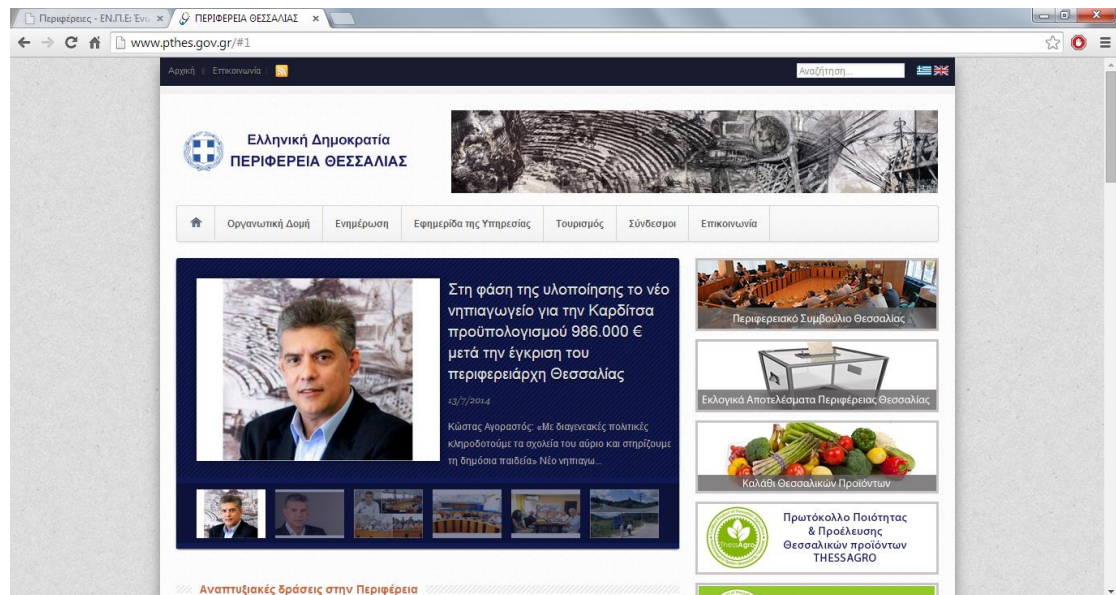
Περιφέρειες - ΕΝ.Π.Ε: Ένω ×
ΠΕΡΙΦΕΡΕΙΑ ΘΕΣΣΑΛΙΑΣ ×

www.pthes.gov.gr/#1

Αρχική | Επικοινωνία |

Αναζήτηση...

Ελληνική Δημοκρατία
ΠΕΡΙΦΕΡΕΙΑ ΘΕΣΣΑΛΙΑΣ

Οργανωτική Δομή | Ενημέρωση | Εφημερίδα της Υπηρεσίας | Τουρισμός | Σύνδεσμοι | Επικοινωνία

Στη φάση της υλοποίησης το νέο νηπιαγωγείο για την Καρδίτσα προϋπολογισμού 986.000 € μετά την έγκριση του περιφερειάρχη Θεσσαλίας

13/7/2014

Κώστας Αγοραστός: «Με διαγενεακές πολιτικές κληροδοτούμε τα σχολεία του αύριο και στηρίζουμε τη δημόσια παιδεία» Νέο νηπιαγω...

Περιφερειακό Συμβούλιο Θεσσαλίας

Εκλογικά Αποτελέσματα Περιφέρειας Θεσσαλίας

Καλάθι Θεσσαλικών Προϊόντων

ThessAgro
Πρωτόκολλο Ποιότητας & Προέλευσης Θεσσαλικών προϊόντων THESSAGRO

Αναπτυξιακές δράσεις στην Περιφέρεια